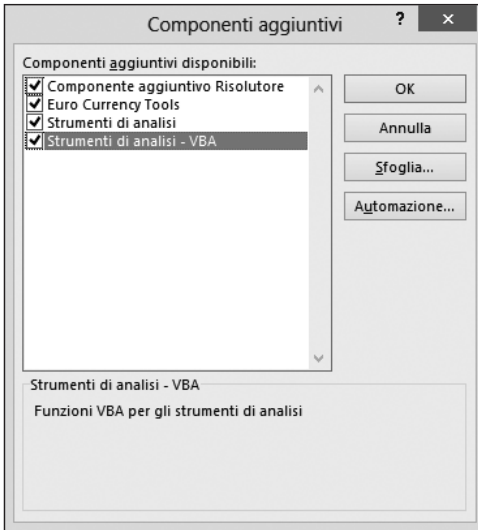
Componenti aggiuntivi

?

×

Componenti aggiuntivi disponibili:

Componente aggiuntivo Risolutore
Euro Currency Tools
Strumenti di analisi
Strumenti di analisi - VBA

OK

Annulla

Sfoglia...

Automazione...

Strumenti di analisi - VBA

Funzioni VBA per gli strumenti di analisi